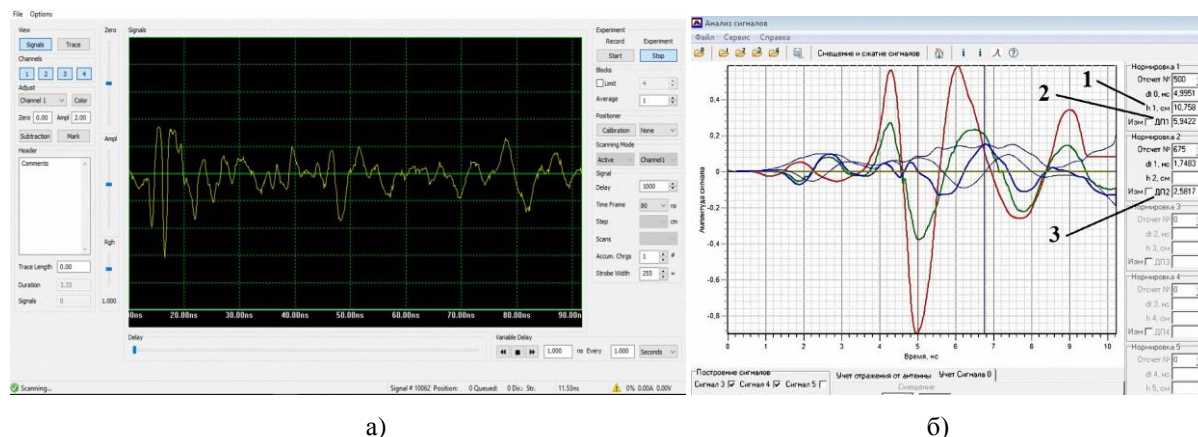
File Options

View
Signals Trace
Channels
1 2 3 4
Adjust
Channel 1 Color
Zero 0.00 Ampl 2.00
Subtraction Mark
Header
Comments

Trace Length 0.00
Duration 3.33
Signals 0

Zero
Ampl
Rgh
1.000

Signals

0ns 20.00ns 30.00ns 40.00ns 50.00ns 60.00ns 70.00ns 80.00ns 90.00n

Experiment
Record Experiment
Start Stop
Blocks
Limit 4
Average 1
Positioner
Calibration None
Scanning Mode
Active Channel1
Signal
Delay 1000
Time Frame 80 ns
Step cm
Scans
Accum. Chrgs 1 #
Strobe Width 255 =

Delay
Variable Delay
1.000 ns Every 1.000 Seconds

Scanning...
Signal # 10062 Position: 0 Queued: 0 Dir.: Str. 11.53ns 0% 0.00A 0.00V

а)

Анализ сигналов
Файл Сервис Справка
Смещение и сжатие сигналов

Амплитуда сигнала
0,4
0,2
0
-0,2
-0,4
-0,6
-0,8
0 1 2 3 4 5 6 7 8 9 10
Время, нс

Нормировка 1
Отсчет № 500
dt 0, нс 4,9951
h 1, см 10,758
Изм ДП1 5,9422
Нормировка 2
Отсчет № 675
dt 1, нс 1,7483
h 2, см
Изм ДП2 2,5817
Нормировка 3
Отсчет № 0
dt 2, нс
h 3, см
Изм ДП3
Нормировка 4
Отсчет № 0
dt 3, нс
h 4, см
Изм ДП4
Нормировка 5
Отсчет № 0
dt 4, нс
h 5, см

1
2
3

Построение сигналов
Сигнал 3 Сигнал 4 Сигнал 5
Учет отражения от антенны Учет Сигнала 0
Смещение

б)